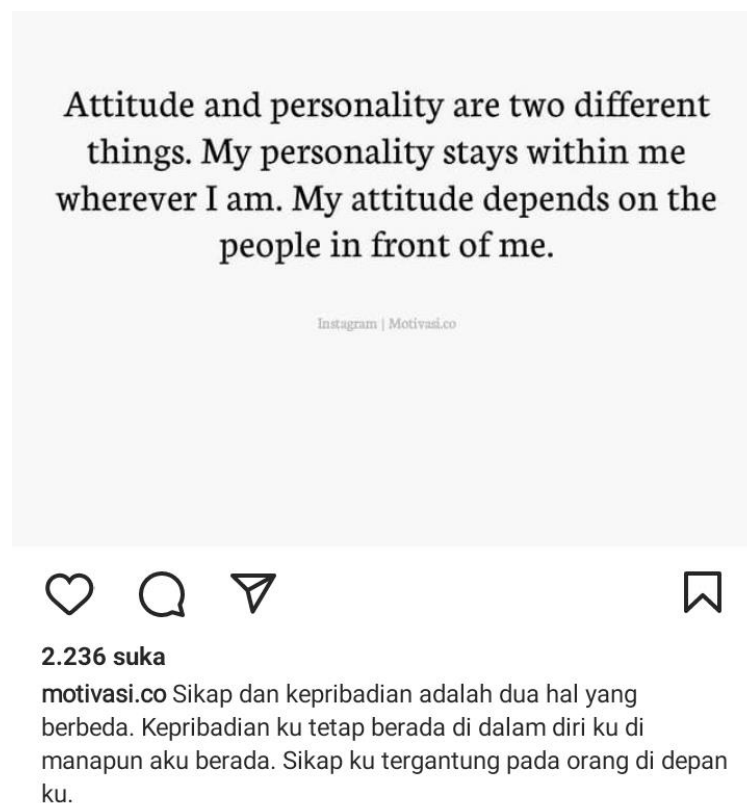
Attitude and personality are two different things. My personality stays within me wherever I am. My attitude depends on the people in front of me.

Instagram | Motivasi.co

2.236 suka

motivasi.co Sikap dan kepribadian adalah dua hal yang berbeda. Kepribadian ku tetap berada di dalam diri ku di manapun aku berada. Sikap ku tergantung pada orang di depan ku.